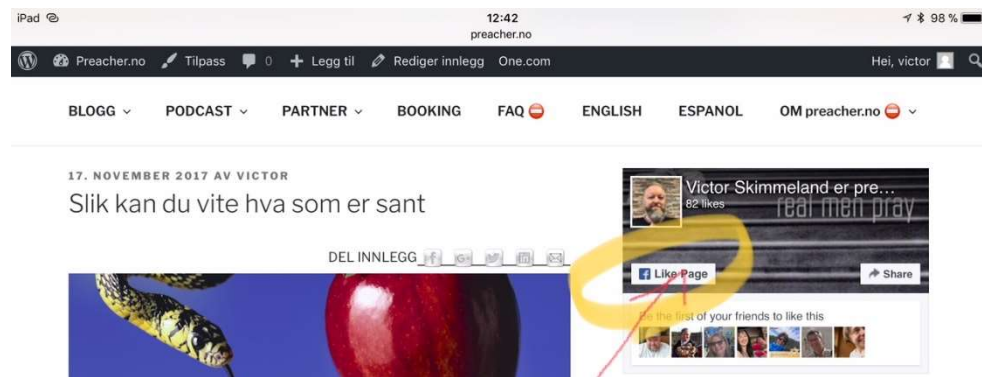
iPad

12:42
preacher.no

98 %

Preacher.no Tilpass 0 Legg til Rediger innlegg One.com

Hei, victor

BLOGG PODCAST PARTNER BOOKING FAQ ENGLISH ESPANOL OM preacher.no

17. NOVEMBER 2017 AV VICTOR

Slik kan du vite hva som er sant

DEL INNLEGG

Victor Skimmeland er pre...
82 likes

real men pray

Like Page

Share

Be the first of your friends to like this